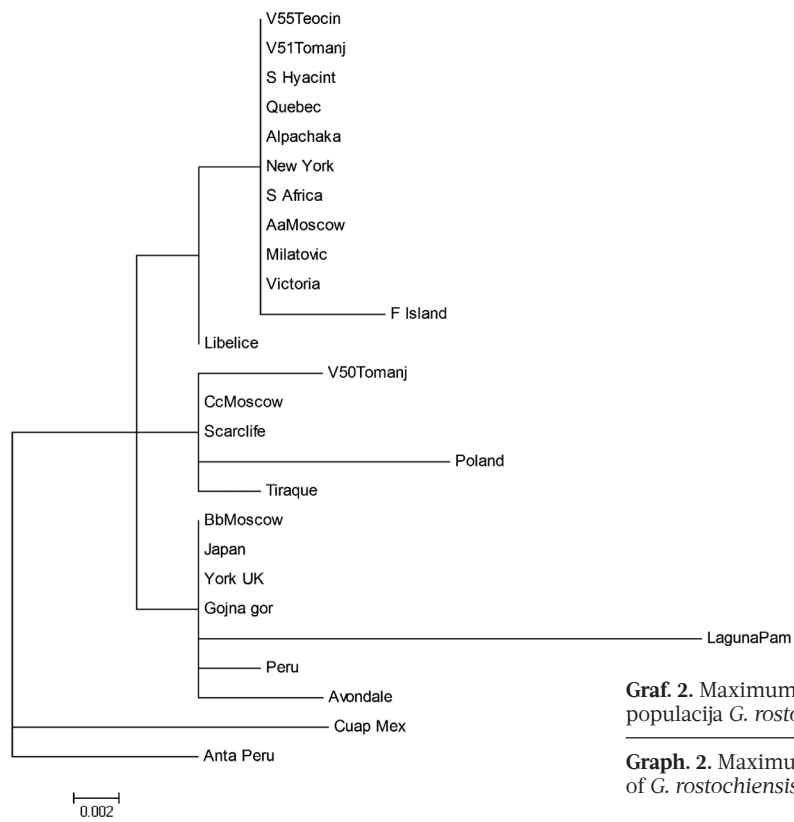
V55Teocin
V51Tomanj
S Hyacint
Quebec
Alpachaka
New York
S Africa
AaMoscow
Milatovic
Victoria
F Island
Libelice
V50Tomanj
CcMoscow
Scarclife
Poland
Tiraque
BbMoscow
Japan
York UK
Gojna gor
LagunaPam
Peru
Avondale
Cuap Mex
Anta Peru

0.002

**Graf. 2.** Maximum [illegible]
populacija *G. rosto*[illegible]

**Graph. 2.** Maximu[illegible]
of *G. rostochiensis*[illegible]